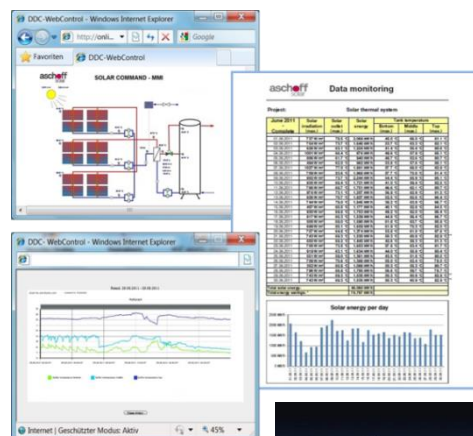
DDC-WebControl - Windows Internet Explorer

http://onli...

Google

Favoriten

DDC-WebControl

aschoff

SOLAR COMMAND - MMI

DDC-WebControl - Windows Internet Explorer

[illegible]

aschoff

Data monitoring

Project: Solar thermal system

| June 2011 | Solar irradiation | Solar collector | Solar energy | Tank temperature Bottom | Middle | Top |
|---|---|---|---|---|---|---|
| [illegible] | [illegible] | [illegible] | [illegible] | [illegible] | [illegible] | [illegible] |

Solar energy per day

Internet | Geschützter Modus: Aktiv

45%